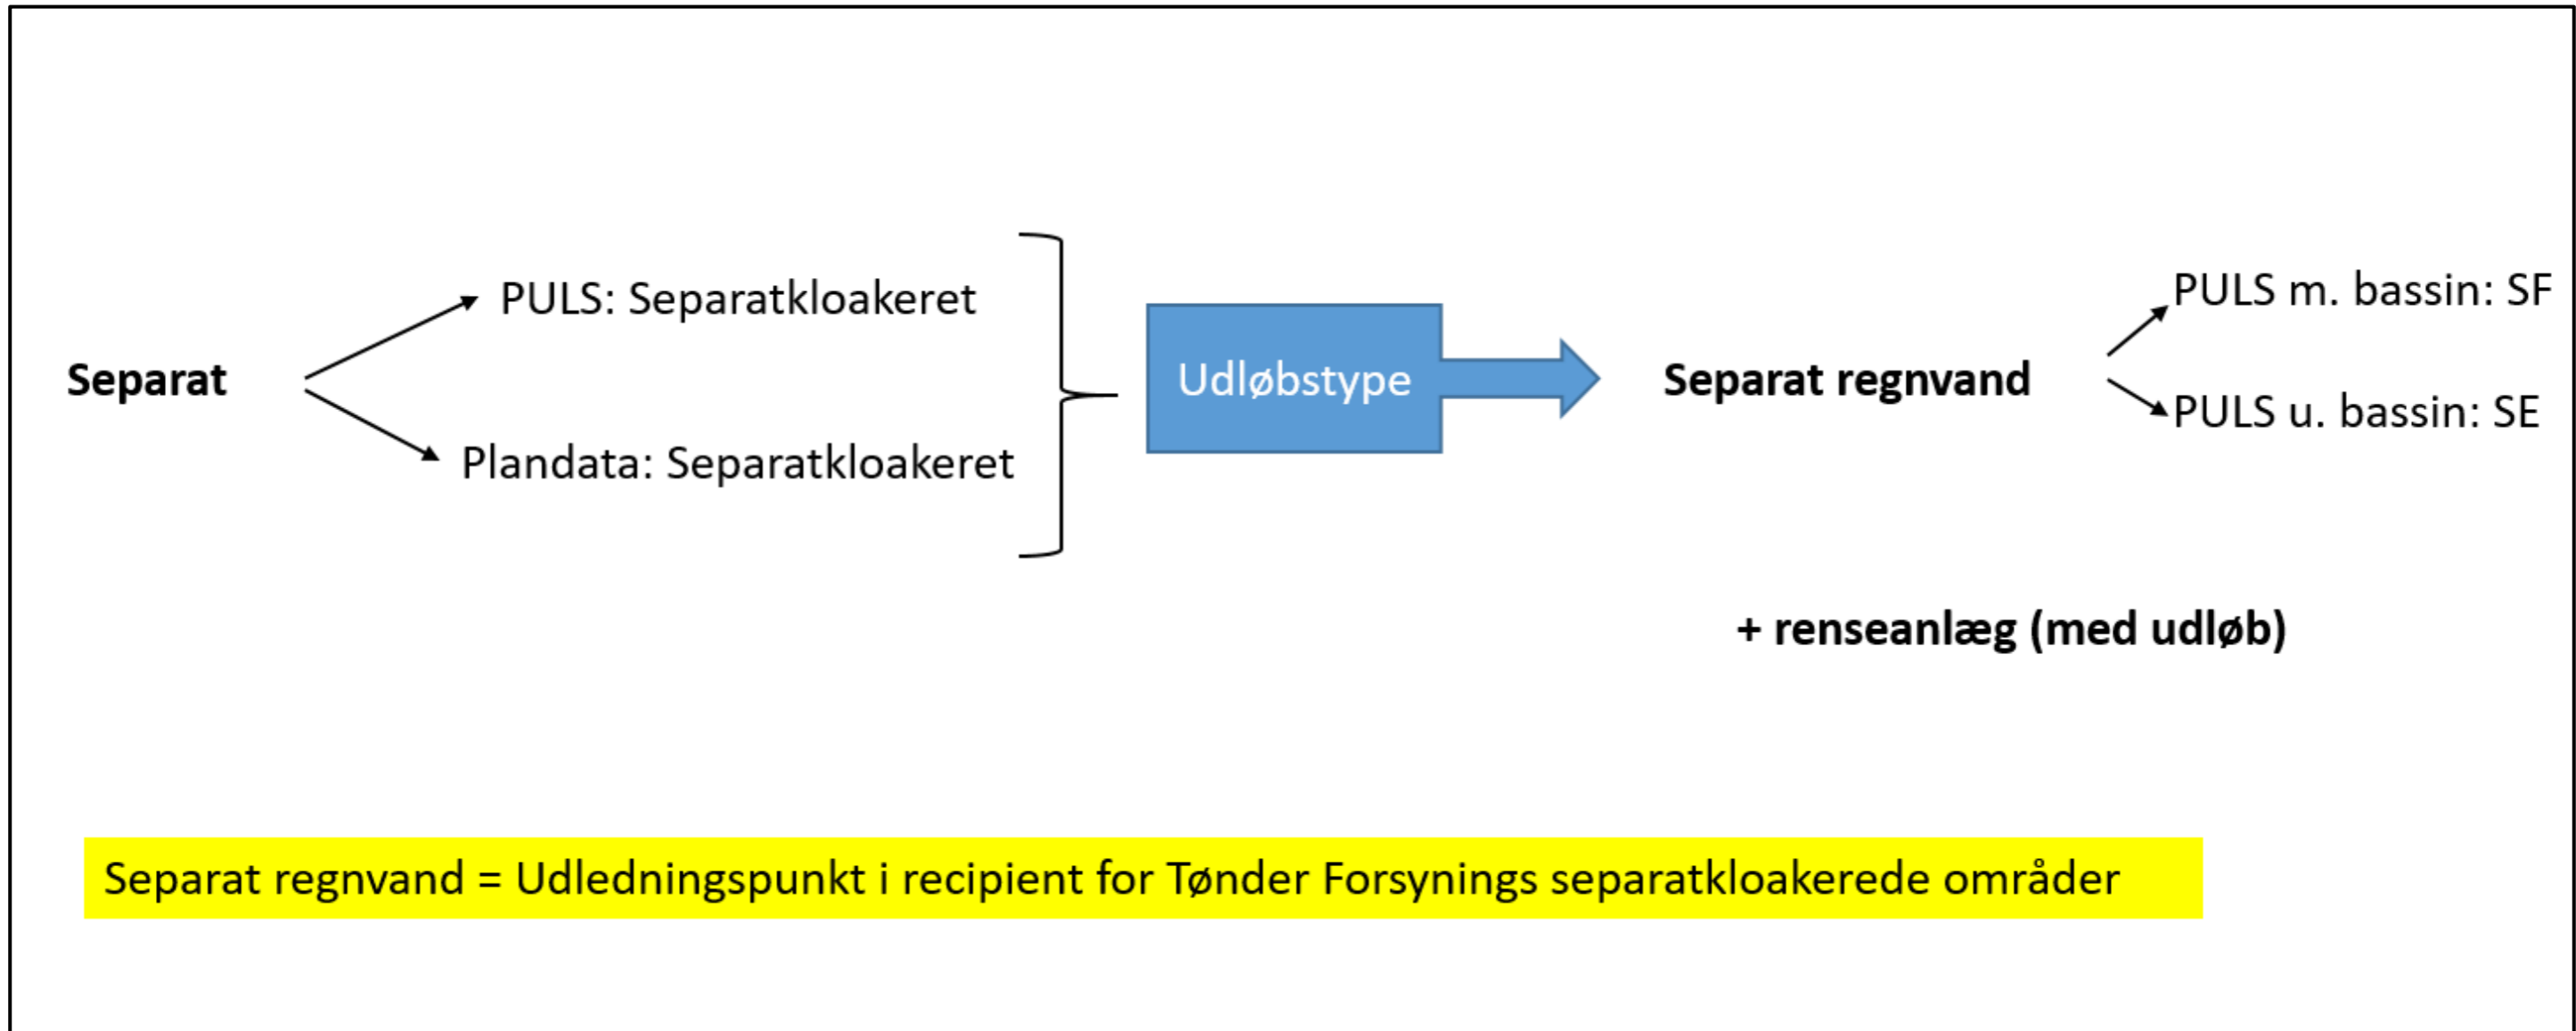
Separat

PULS: Separatkloakeret

Plandata: Separatkloakeret

Udløbstype

Separat regnvand

PULS m. bassin: SF

PULS u. bassin: SE

+ renseanlæg (med udløb)

Separat regnvand = Udledningspunkt i recipient for Tønder Forsynings separatkloakerede områder